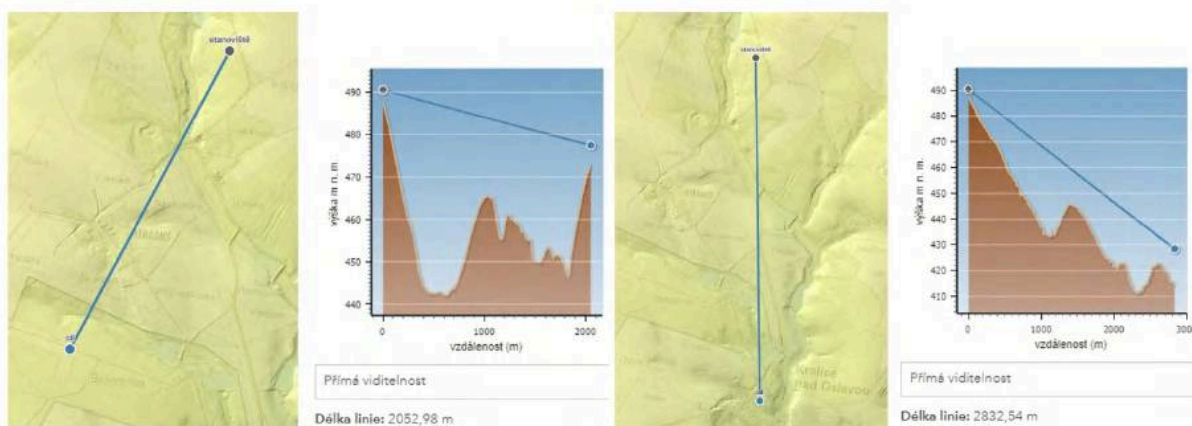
stanoviště

cíl

490
480
470
460
450
440

výška m n. m.

0
1000
2000

vzdálenost (m)

Přímá viditelnost

Délka linie: 2052,98 m

stanoviště

Kralice nad Oslavou

490
480
470
460
450
440
430
420
410

výška m n. m.

0
1000
2000
300

vzdálenost (m)

Přímá viditelnost

Délka linie: 2832,54 m